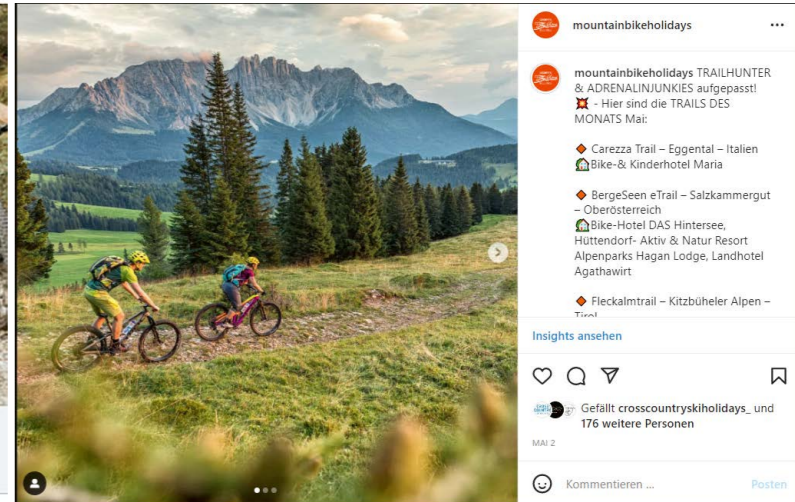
mountainbikeholidays

mountainbikeholidays TRAILHUNTER & ADRENALINJUNKIES aufgepasst! 💢 - Hier sind die TRAILS DES MONATS Mai:

🔶 Carezza Trail – Eggental – Italien
🏠Bike-& Kinderhotel Maria

🔶 BergeSeen eTrail – Salzkammergut – Oberösterreich
🏠Bike-Hotel DAS Hintersee, Hüttendorf- Aktiv & Natur Resort Alpenparks Hagan Lodge, Landhotel Agathawirt

🔶 Fleckalmtrail – Kitzbüheler Alpen – Tirol

Insights ansehen

Gefällt crosscountryskiholidays_ und 176 weitere Personen

MAI 2

Kommentieren ...

Posten